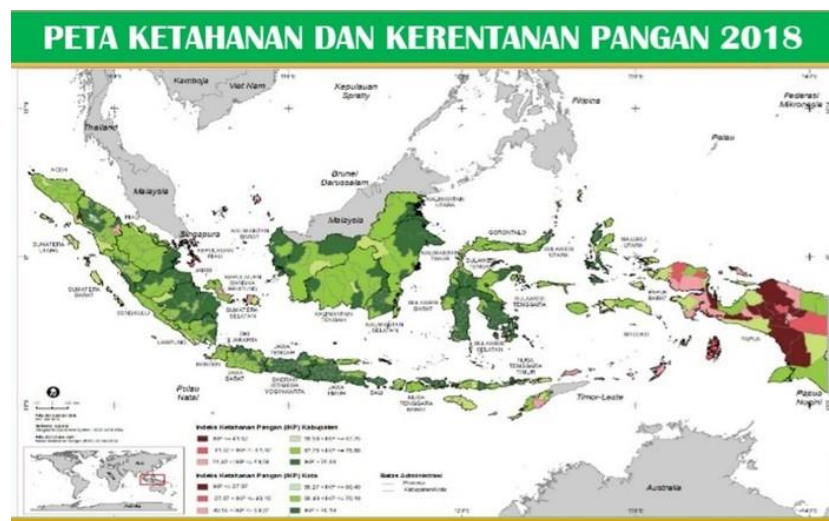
PETA KETAHANAN DAN KERENTANAN PANGAN 2018

Kamboja
Viet Nam
Kepulauan Spratly
Filipina
Federasi Mikronesia
Palau
Thailand
Malaysia
Brunei Darussalam
Malaysia
Singapura
ACEH
SUMATERA UTARA
SUMATERA BARAT
RIAU
KEPULAUAN RIAU
JAMBI
BENGKULU
SUMATERA SELATAN
KEPULAUAN BANGKA BELITUNG
LAMPUNG
DKI JAKARTA
BANTEN
JAWA BARAT
JAWA TENGAH
DAERAH ISTIMEWA YOGYAKARTA
JAWA TIMUR
BALI
NUSA TENGGARA BARAT
NUSA TENGGARA TIMUR
KALIMANTAN BARAT
KALIMANTAN TENGAH
KALIMANTAN SELATAN
KALIMANTAN TIMUR
KALIMANTAN UTARA
GORONTALO
SULAWESI UTARA
SULAWESI TENGAH
SULAWESI BARAT
SULAWESI SELATAN
SULAWESI TENGGARA
MALUKU UTARA
MALUKU
PAPUA BARAT
PAPUA
Pulau Natal
Timor-Leste
Papua Nugini
Australia

Indeks Ketahanan Pangan (IKP) Kabupaten
Indeks Ketahanan Pangan (IKP) Kota
Batas Administrasi
Provinsi
Kabupaten/Kota
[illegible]